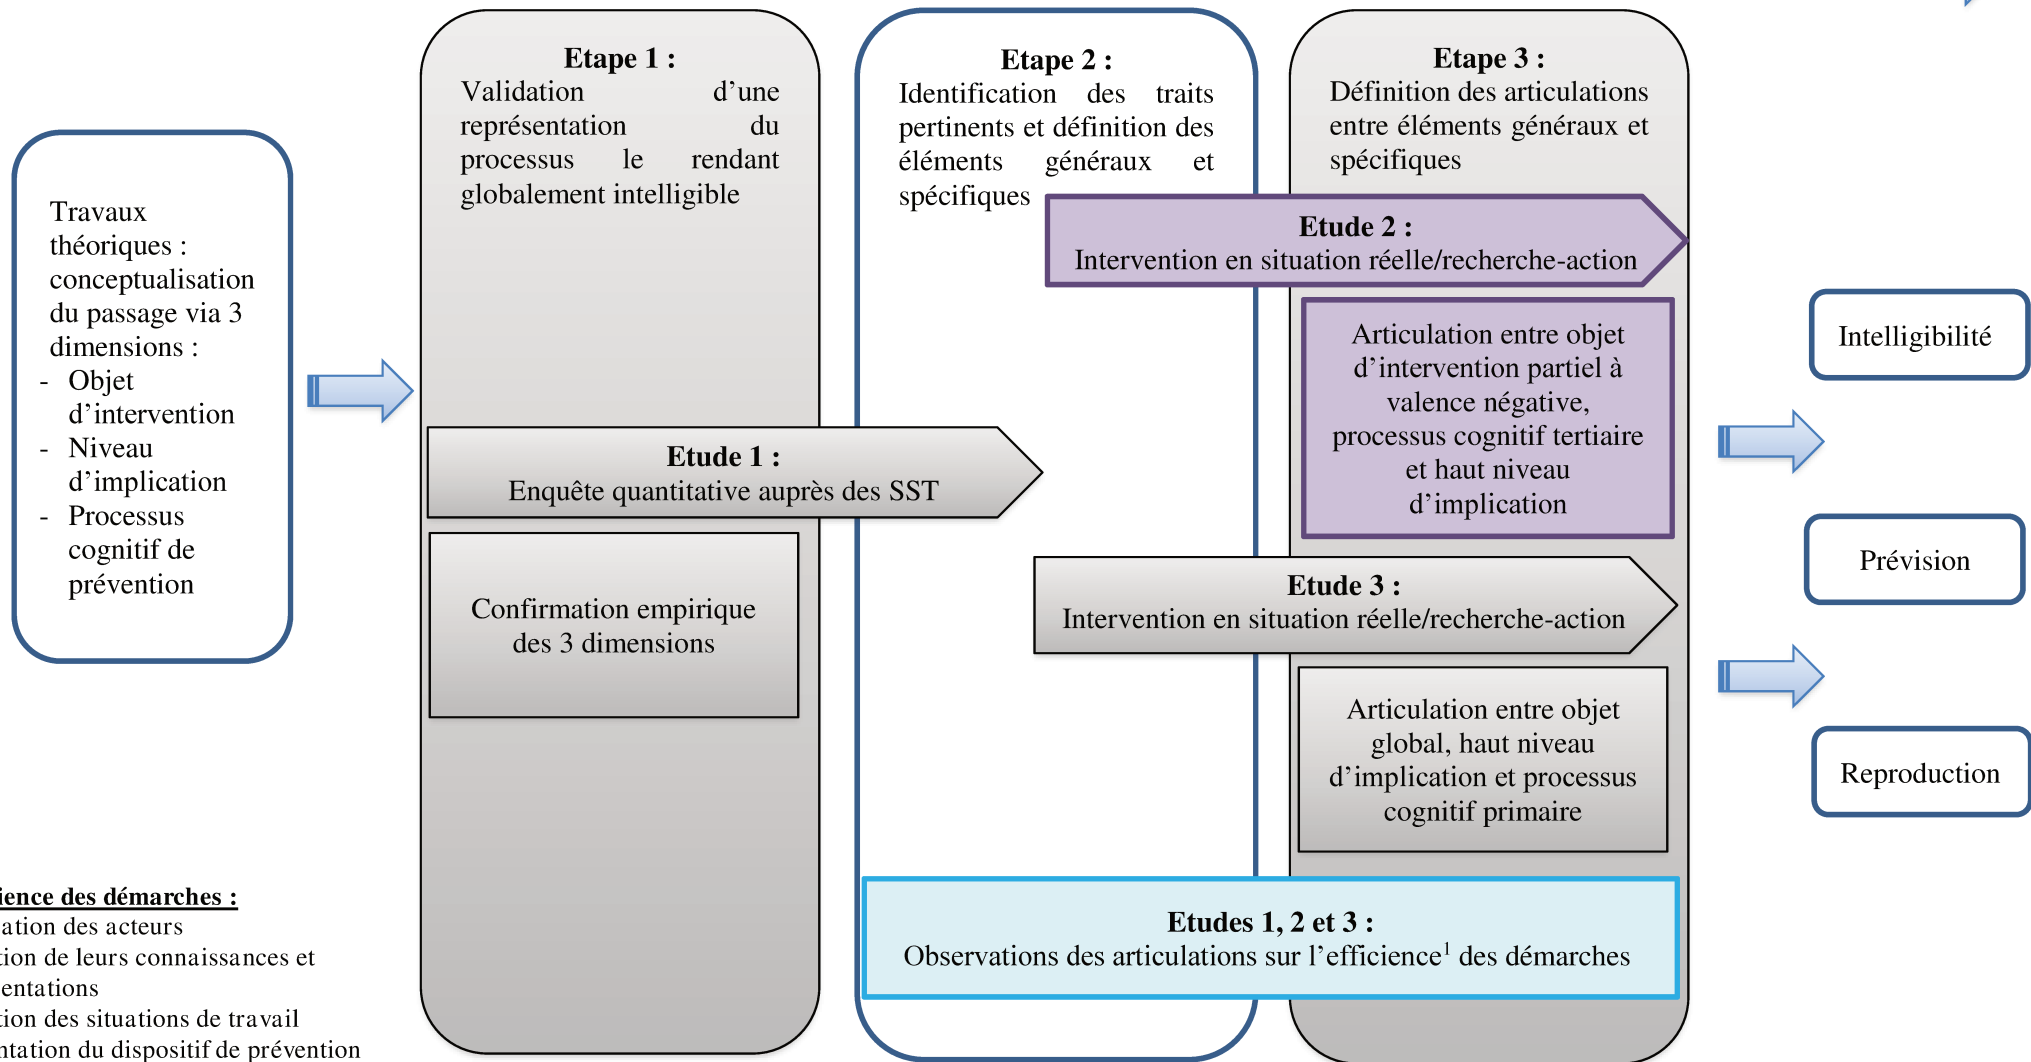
Travaux théoriques : conceptualisation du passage via 3 dimensions :
- Objet d'intervention
- Niveau d'implication
- Processus cognitif de prévention

Etape 1 :
Validation d'une représentation du processus le rendant globalement intelligible

Etude 1 :
Enquête quantitative auprès des SST

Confirmation empirique des 3 dimensions

Etape 2 :
Identification des traits pertinents et définition des éléments généraux et spécifiques

Etape 3 :
Définition des articulations entre éléments généraux et spécifiques

Etude 2 :
Intervention en situation réelle/recherche-action

Articulation entre objet d'intervention partiel à valence négative, processus cognitif tertiaire et haut niveau d'implication

Etude 3 :
Intervention en situation réelle/recherche-action

Articulation entre objet global, haut niveau d'implication et processus cognitif primaire

Etudes 1, 2 et 3 :
Observations des articulations sur l'efficience$^1$ des démarches

Intelligibilité

Prévision

Reproduction

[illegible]ience des démarches :
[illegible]ation des acteurs
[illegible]tion de leurs connaissances et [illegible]entations
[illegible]tion des situations de travail
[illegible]ntation du dispositif de prévention